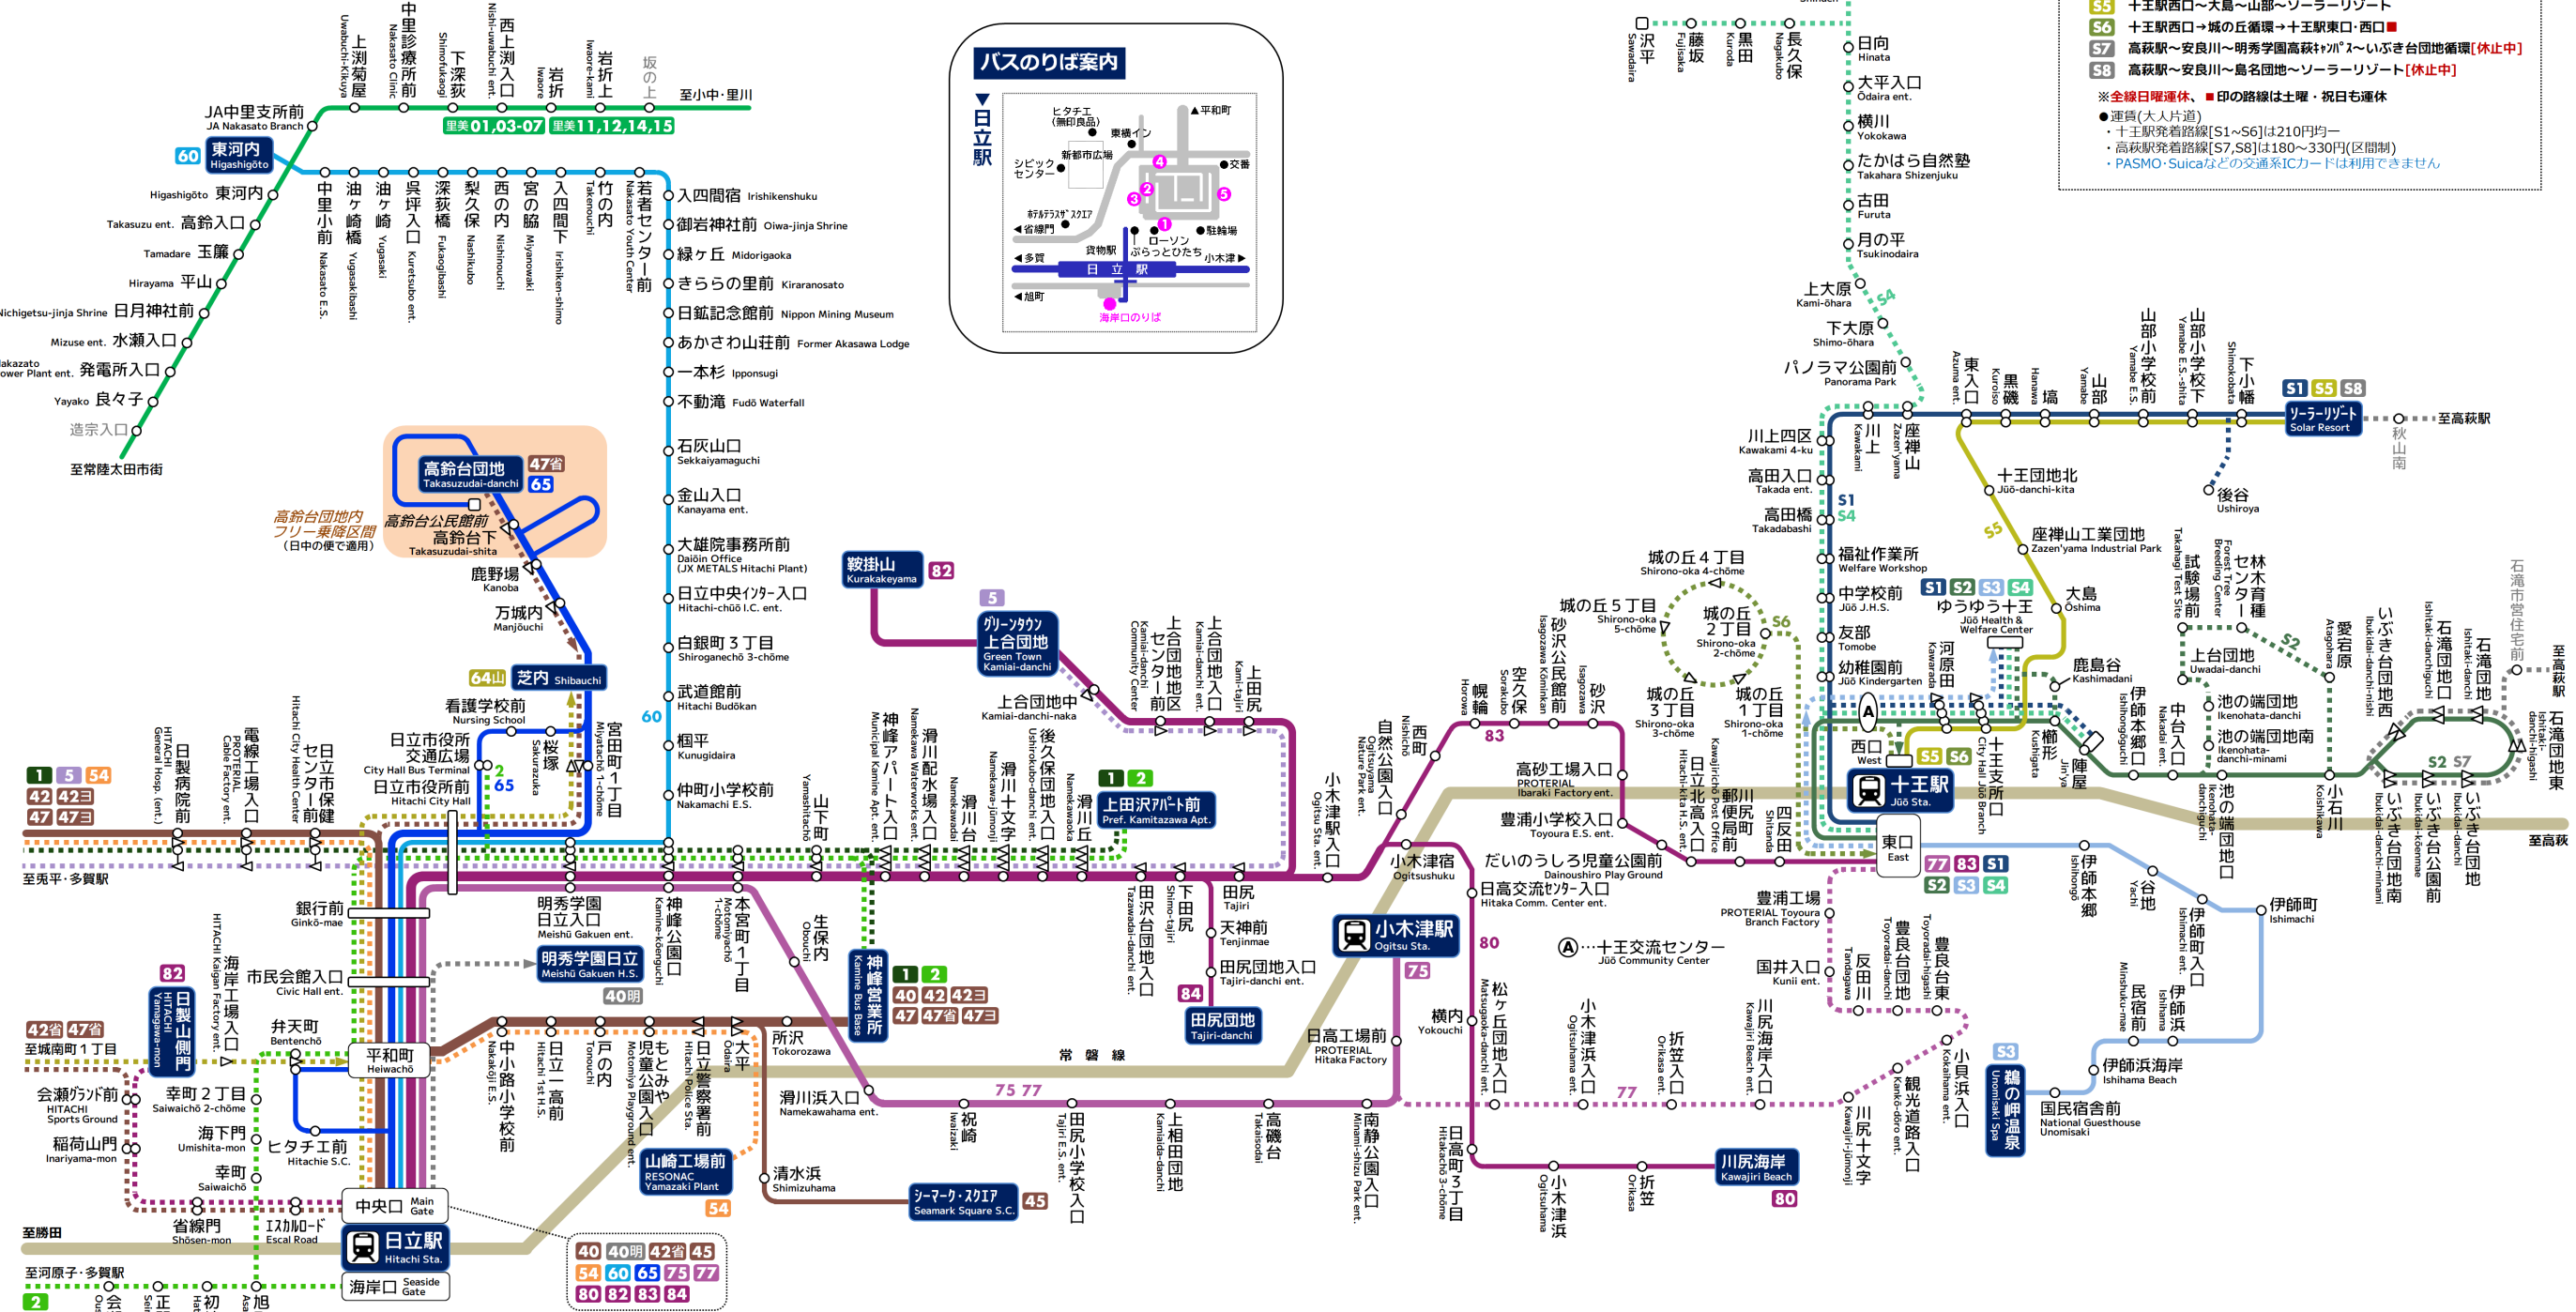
S5 十王駅西口～大島～山部～ソーラーリゾート
S6 十王駅西口→城の丘循環→十王駅東口・西口■
S7 高萩駅～安良川～明秀学園高萩ｷｬﾝﾊﾟｽ～いぶき台団地循環[休止中]
S8 高萩駅～安良川～島名団地～ソーラーリゾート[休止中]
※全線日曜運休、■印の路線は土曜・祝日も運休
●運賃(大人片道)
・十王駅発着路線[S1～S6]は210円均一
・高萩駅発着路線[S7,S8]は180～330円(区間制)
・PASMO・Suicaなどの交通系ICカードは利用できません

バスのりば案内
日立駅
ヒタチエ(無印良品) 東横イン 平和町 新都市広場 シビックセンター 交番 ホテルテラスザスクエア 省線門 貨物駅 ローソン ぷらっとひたち 駐輪場 多賀 日立駅 小木津 旭町 海岸口のりば

JA中里支所前 JA Nakasato Branch 上渕菊屋 中里診療所前 下深荻 西上渕入口 岩折 岩折上 坂の上 至小中・里川
里美01,03-07 里美11,12,14,15
60 東河内 Higashigōto
東河内 Higashigōto 高鈴入口 Takasuzu ent. 玉簾 Tamadare 平山 Hirayama 日月神社前 Nichigetsu-jinja Shrine 水瀬入口 Mizuse ent. 発電所入口 Nakazato Power Plant ent. 良々子 Yayako 遊宗入口 至常陸太田市街
中里小前 油ヶ崎橋 油ヶ崎 呉坪入口 深荻橋 梨久保 西の内 宮の脇 入四間下 竹の内 若者センター前
入四間宿 Irishikenshuku 御岩神社前 Oiwa-jinja Shrine 緑ヶ丘 Midorigaoka きららの里前 Kiraranosato 日鉱記念館前 Nippon Mining Museum あかさわ山荘前 Former Akasawa Lodge 一本杉 Ipponsugi 不動滝 Fudō Waterfall 石灰山口 Sekkaiyamaguchi 金山入口 Kanayama ent. 大雄院事務所前 Daiōin Office (JX METALS Hitachi Plant) 日立中央ｲﾝﾀｰ入口 Hitachi-chūō I.C. ent. 白銀町３丁目 Shiroganechō 3-chōme 武道館前 Hitachi Budōkan 国平 Kunugidaira 仲町小学校前 Nakamachi E.S.
高鈴台団地 Takasuzudai-danchi 47省 65 高鈴台公民館前 高鈴台下 Takasuzudai-shita 高鈴台団地内フリー乗降区間(日中の便で適用) 鹿野場 Kanoba 万城内 Manjōuchi 64山 芝内 Shibauchi 看護学校前 Nursing School 日立市役所前交通広場 City Hall Bus Terminal 日立市役所前 Hitachi City Hall 桜塚 宮田町１丁目 2 65 60
鞍掛山 Kurakakeyama 82 5 グリーンタウン上合団地 Green Town Kamiai-danchi 上合団地中 Kamiai-danchi-naka 上合団地センター前 上合団地入口 上田尻 1 2 上田沢ｱﾊﾟｰﾄ前 Pref. Kamitazawa Apt.
1 5 54 42 42日 47 47日 日製病院前 電線工場入口 日立市保健センター前 至兎平・多賀駅
山下町 神峰アパート入口 滑川配水場入口 滑川台 滑川十文字 後久保団地入口 滑川丘 田沢台団地入口 下田尻 田尻 Tajiri 天神前 Tenjinmae 田尻団地入口 Tajiri-danchi ent. 84 田尻団地 Tajiri-danchi
明秀学園日立入口 Meishū Gakuen ent. 神峰公園口 本宮町１丁目 生保内 銀行前 Ginkō-mae 市民会館入口 Civic Hall ent. 明秀学園日立 Meishū Gakuen H.S. 40明 神峰営業所 Kamine Bus Base 1 2 40 42 42日 47 47省 47日
82 日製山側門 海岸工場入口 弁天町 Bentenchō 平和町 Heiwachō 42省 47省 至城南町１丁目 会瀬グランド前 HITACHI Sports Ground 幸町２丁目 Saiwaichō 2-chōme 稲荷山門 Inariyama-mon 海下門 Umishita-mon 幸町 Saiwaichō ヒタチエ前 Hitachi S.C. 省線門 Shōsen-mon エスカロード Escal Road 中央口 Main Gate 日立駅 Hitachi Sta. 海岸口 Seaside Gate 至勝田 至河原子・多賀駅 2 会 正 初 旭
中小路小学校前 日立一高前 戸の内 もとみや児童公園入口 日立警察署前 大平 所沢 Tokorozawa 常磐線 山崎工場前 RESONAC Yamazaki Plant 54 清水浜 Shimizuhama 滑川浜入口 Namekawahama ent. 75 77 祝崎 田尻小学校入口 上相田団地 高磯台 シーマーク・スクエア Seamark Square S.C. 45
40 40明 42省 45 54 60 65 75 77 80 82 83 84
自然公園入口 西町 小木津駅入口 小木津宿 Ogitsushuku 小木津駅 Ogitsu Sta. 75 日高工場前 PROTERIAL Hitaka Factory 横内 Yokouchi 南静公園入口 80 松ヶ丘団地入口 日高町３丁目 小木津浜 折笠 川尻海岸 Kawajiri Beach 80 83 幌輪 空久保 砂沢公民館前 砂沢 高砂工場入口 PROTERIAL Ibaraki Factory ent. 豊浦小学校入口 Toyoura E.S. ent. だいのうしろ児童公園前 Dainoushiro Play Ground 日高交流センター入口 Hitaka Comm. Center ent. 小木津浜入口 折笠入口 川尻海岸入口 77 川尻十文字 観光道路入口
城の丘４丁目 Shirono-oka 4-chōme 城の丘５丁目 Shirono-oka 5-chōme 城の丘２丁目 Shirono-oka 2-chōme S6 城の丘３丁目 Shirono-oka 3-chōme 城の丘１丁目 Shirono-oka 1-chōme 日立北高入口 郵便局前 四反田 豊浦工場 PROTERIAL Toyoura Branch Factory Ⓐ…十王交流センター Jūō Community Center 国井入口 Kunii ent. 反田川 豊良台団地 豊良台東 小貝浜入口 S3 鵜の岬温泉 Unomisaki Spa 国民宿舎前 National Guesthouse Unomisaki 伊師浜海岸 Ishihama Beach 民宿前 伊師浜 伊師町入口 伊師町 Ishimachi 谷地 伊師本郷
日向 Hinata 大平入口 Odaira ent. 横川 Yokokawa たかはら自然塾 Takahara Shizenjuku 古田 Furuta 月の平 Tsukinodaira 沢平 藤坂 黒田 長久保 上大原 Kami-ōhara S4 下大原 Shimo-ōhara パノラマ公園前 Panorama Park 川上四区 Kawakami 4-ku 高田入口 Takada ent. 高田橋 Takadabashi S1 S4 福祉作業所 Welfare Workshop 中学校前 Jūō J.H.S. 友部 Tomobe 幼稚園前 Jūō Kindergarten 西口 West S5 S6 十王駅 Jūō Sta. 東口 East 77 83 S1 S2 S3 S4 十王支所前 City Hall Jūō Branch 河原田 ゆうゆう十王 Jūō Health & Welfare Center S1 S2 S3 S4
川上 座禅山 東入口 黒磯 塙 山部 山部小学校前 山部小学校下 下小幡 S1 S5 S8 ソーラーリゾート Solar Resort 至高萩駅 秋山南 十王団地北 Jūō-danchi-kita 後谷 Ushiroya S5 座禅山工業団地 Zazen'yama Industrial Park 大島 Ōshima 鹿島谷 Kashimadani 櫛形 陣屋 伊師本郷口 中台入口 試験場前 林木育種センター S2 上台団地 Uwadai-danchi 愛宕原 池の端団地 Ikenohata-danchi 池の端団地南 Ikenohata-danchi-minami 池の端団地口 小石川 いぶき台団地西 いぶき台団地南 いぶき台公園前 いぶき台団地 石滝団地口 石滝団地 石滝団地東 石滝市営住宅前 至高萩 S2 S7